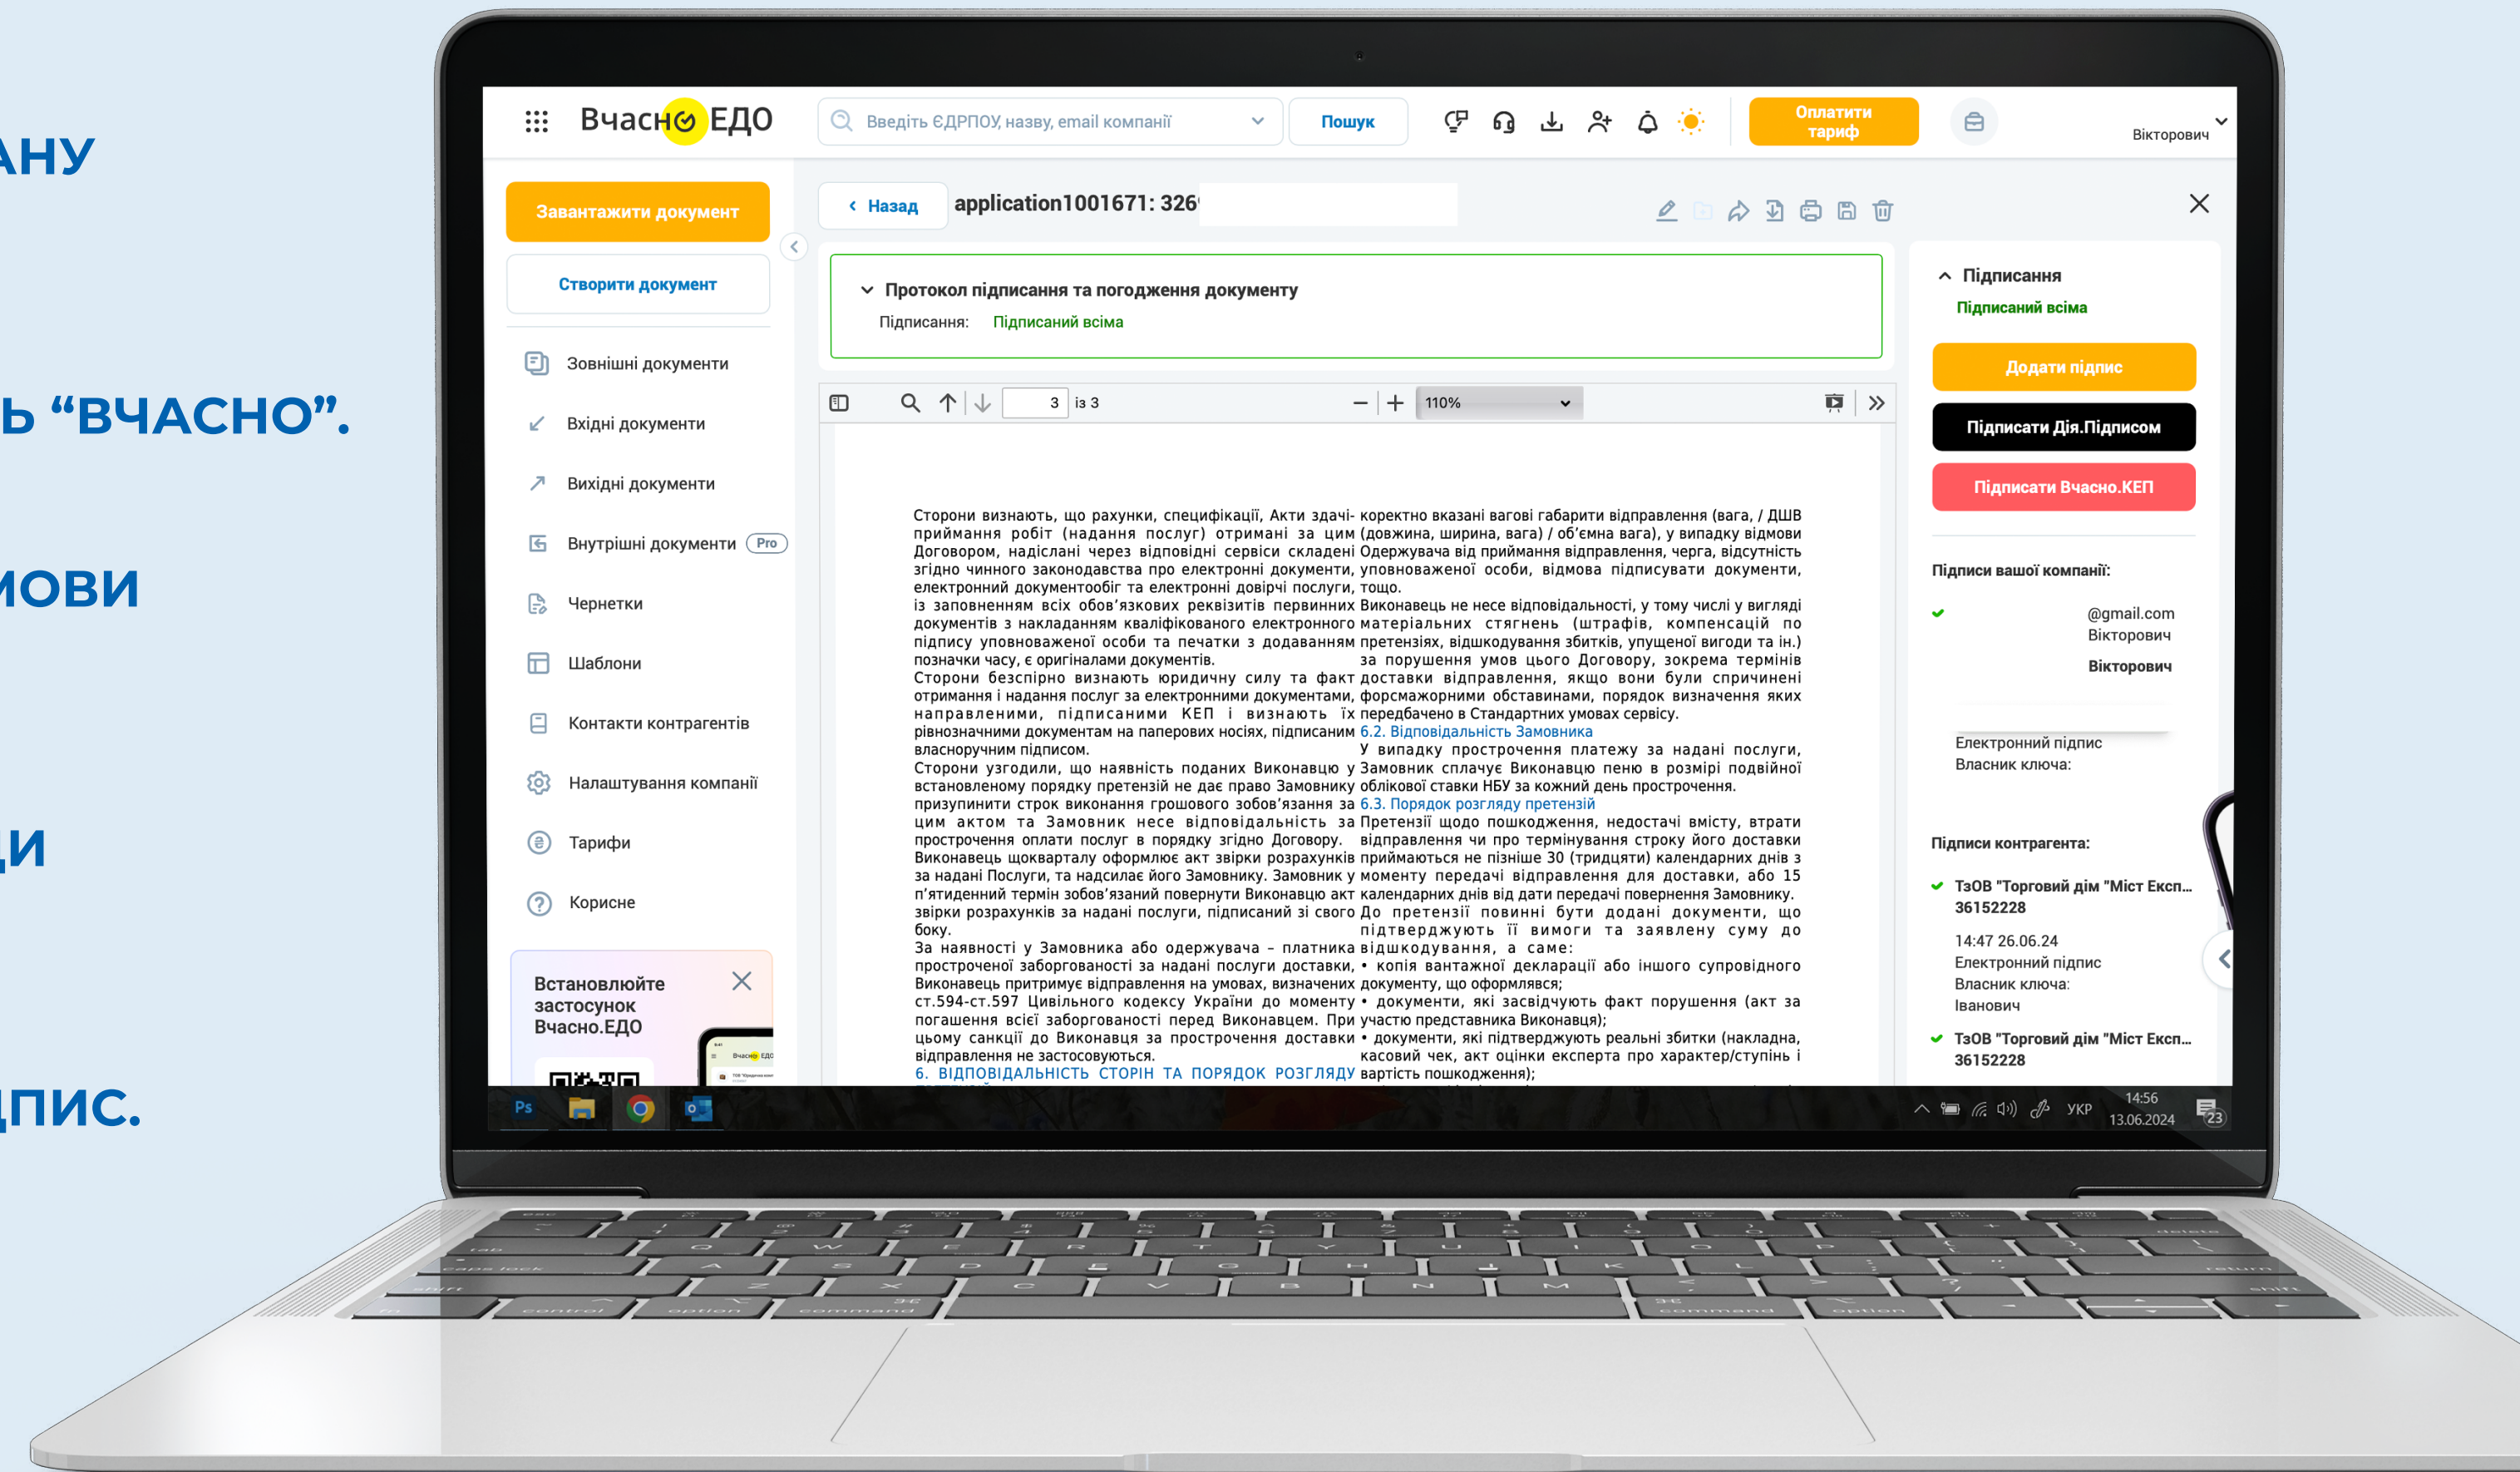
АНУ

Ь “ВЧАСНО”.

ЮВИ

И

ДПИС.

Вчасно ЕДО

Введіть ЄДРПОУ, назву, email компанії

Пошук

Оплатити тариф

Вікторович

Завантажити документ

Створити документ

Зовнішні документи

Вхідні документи

Вихідні документи

Внутрішні документи Pro

Чернетки

Шаблони

Контакти контрагентів

Налаштування компанії

Тарифи

Корисне

Встановлюйте застосунок Вчасно.ЕДО

Назад

application1001671: 326

Протокол підписання та погодження документу

Підписання: Підписаний всіма

3 із 3

110%

Сторони визнають, що рахунки, специфікації, Акти здачі-приймання робіт (надання послуг) отримані за цим Договором, надіслані через відповідні сервіси складені згідно чинного законодавства про електронні документи, електронний документообіг та електронні довірчі послуги, із заповненням всіх обов'язкових реквізитів первинних документів з накладанням кваліфікованого електронного підпису уповноваженої особи та печатки з додаванням позначки часу, є оригіналами документів.
Сторони безспірно визнають юридичну силу та факт отримання і надання послуг за електронними документами, направленими, підписаними КЕП і визнають їх рівнозначними документам на паперових носіях, підписаним власноручним підписом.
Сторони узгодили, що наявність поданих Виконавцю у встановленому порядку претензій не дає право Замовнику призупинити строк виконання грошового зобов'язання за цим актом та Замовник несе відповідальність за прострочення оплати послуг в порядку згідно Договору.
Виконавець щокварталу оформлює акт звірки розрахунків за надані Послуги, та надсилає його Замовнику. Замовник у п'ятиденний термін зобов'язаний повернути Виконавцю акт звірки розрахунків за надані послуги, підписаний зі свого боку.
За наявності у Замовника або одержувача – платника простроченої заборгованості за надані послуги доставки, Виконавець притримує відправлення на умовах, визначених ст.594-ст.597 Цивільного кодексу України до моменту погашення всієї заборгованості перед Виконавцем. При цьому санкції до Виконавця за прострочення доставки відправлення не застосовуються.
6. ВІДПОВІДАЛЬНІСТЬ СТОРІН ТА ПОРЯДОК РОЗГЛЯДУ

коректно вказані вагові габарити відправлення (вага, / ДШВ (довжина, ширина, вага) / об'ємна вага), у випадку відмови Одержувача від приймання відправлення, черга, відсутність уповноваженої особи, відмова підписувати документи, тощо.
Виконавець не несе відповідальності, у тому числі у вигляді матеріальних стягнень (штрафів, неустойок, пені, претензіях, відшкодування збитків, упущеної вигоди та ін.) за порушення умов цього Договору, зокрема термінів доставки відправлення, якщо вони були спричинені форсмажорними обставинами, порядок визначення яких передбачено в Стандартних умовах сервісу.
6.2. Відповідальність Замовника
У випадку прострочення платежу за надані послуги, Замовник сплачує Виконавцю пеню в розмірі подвійної облікової ставки НБУ за кожний день прострочення.
6.3. Порядок розгляду претензій
Претензії щодо пошкодження, недостачі вмісту, втрати відправлення чи про термінування строку його доставки приймаються не пізніше 30 (тридцяти) календарних днів з моменту передачі відправлення для доставки, або 15 календарних днів від дати передачі повернення Замовнику.
До претензії повинні бути додані документи, що підтверджують її вимоги та заявлену суму до відшкодування, а саме:
• копія вантажної декларації або іншого супровідного документу, що оформлявся;
• документи, які засвідчують факт порушення (акт за участю представника Виконавця);
• документи, які підтверджують реальні збитки (накладна, касовий чек, акт оцінки експерта про характер/ступінь і вартість пошкодження);

Підписання
Підписаний всіма
Додати підпис
Підписати Дія.Підписом
Підписати Вчасно.КЕП

Підписи вашої компанії:
@gmail.com
Вікторович
Вікторович
Електронний підпис
Власник ключа:

Підписи контрагента:
ТзОВ "Торговий дім "Міст Експ...
36152228
14:47 26.06.24
Електронний підпис
Власник ключа:
Іванович
ТзОВ "Торговий дім "Міст Експ...
36152228

УКР 14:56 13.06.2024 23